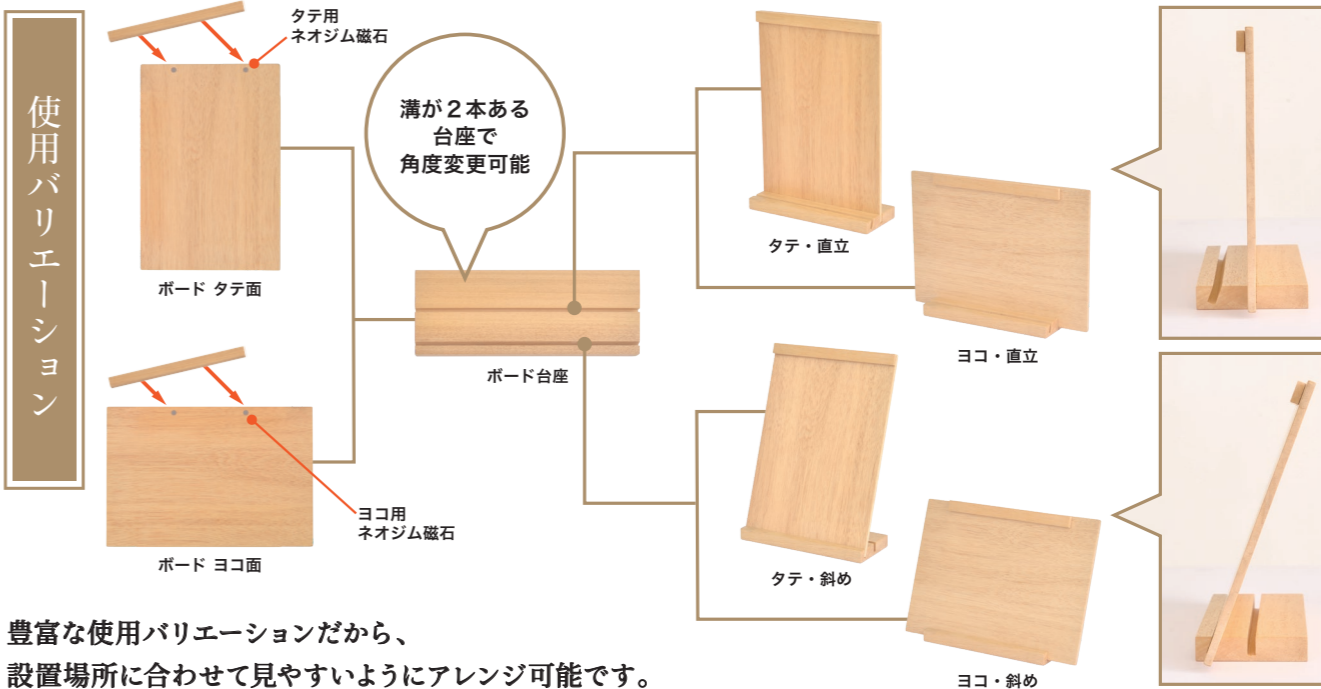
使用バリエーション

タテ用
ネオジム磁石

ボード タテ面

ヨコ用
ネオジム磁石

ボード ヨコ面

溝が２本ある
台座で
角度変更可能

ボード台座

タテ・直立

ヨコ・直立

タテ・斜め

ヨコ・斜め

豊富な使用バリエーションだから、
設置場所に合わせて見やすいようにアレンジ可能です。